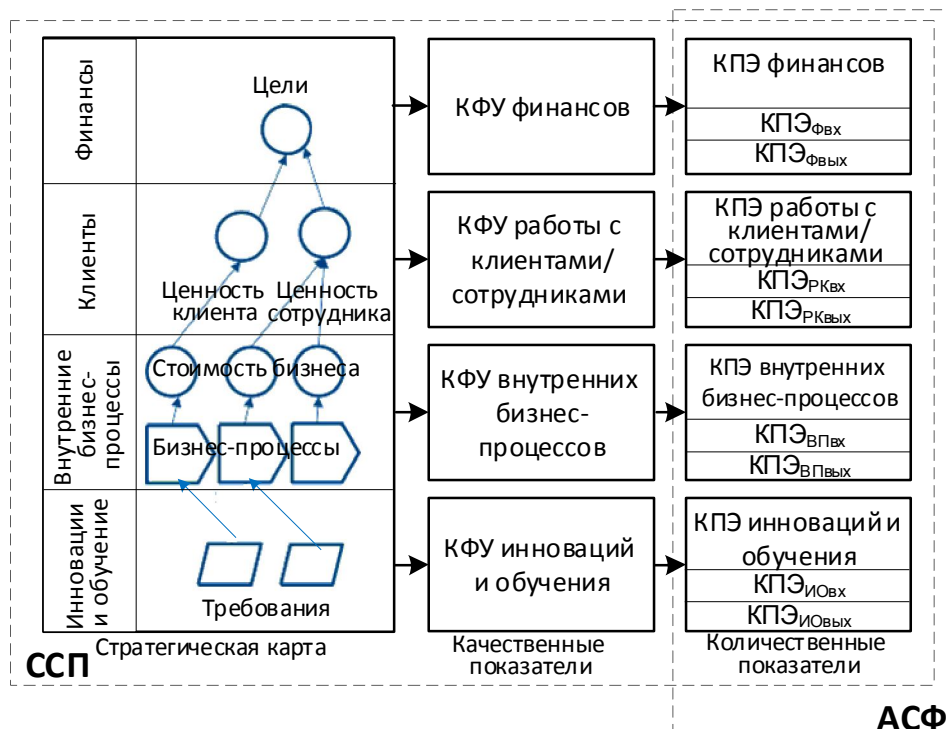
Финансы

Цели

Клиенты

Ценность клиента

Ценность сотрудника

Внутренние бизнес-процессы

Стоимость бизнеса

Бизнес-процессы

Инновации и обучение

Требования

Стратегическая карта

ССП

КФУ финансов

КФУ работы с клиентами/ сотрудниками

КФУ внутренних бизнес-процессов

КФУ инноваций и обучения

Качественные показатели

КПЭ финансов

КПЭ$_{Фвх}$

КПЭ$_{Фвых}$

КПЭ работы с клиентами/ сотрудниками

КПЭ$_{РКвх}$

КПЭ$_{РКвых}$

КПЭ внутренних бизнес-процессов

КПЭ$_{ВПвх}$

КПЭ$_{ВПвых}$

КПЭ инноваций и обучения

КПЭ$_{ИОвх}$

КПЭ$_{ИОвых}$

Количественные показатели

АСФ